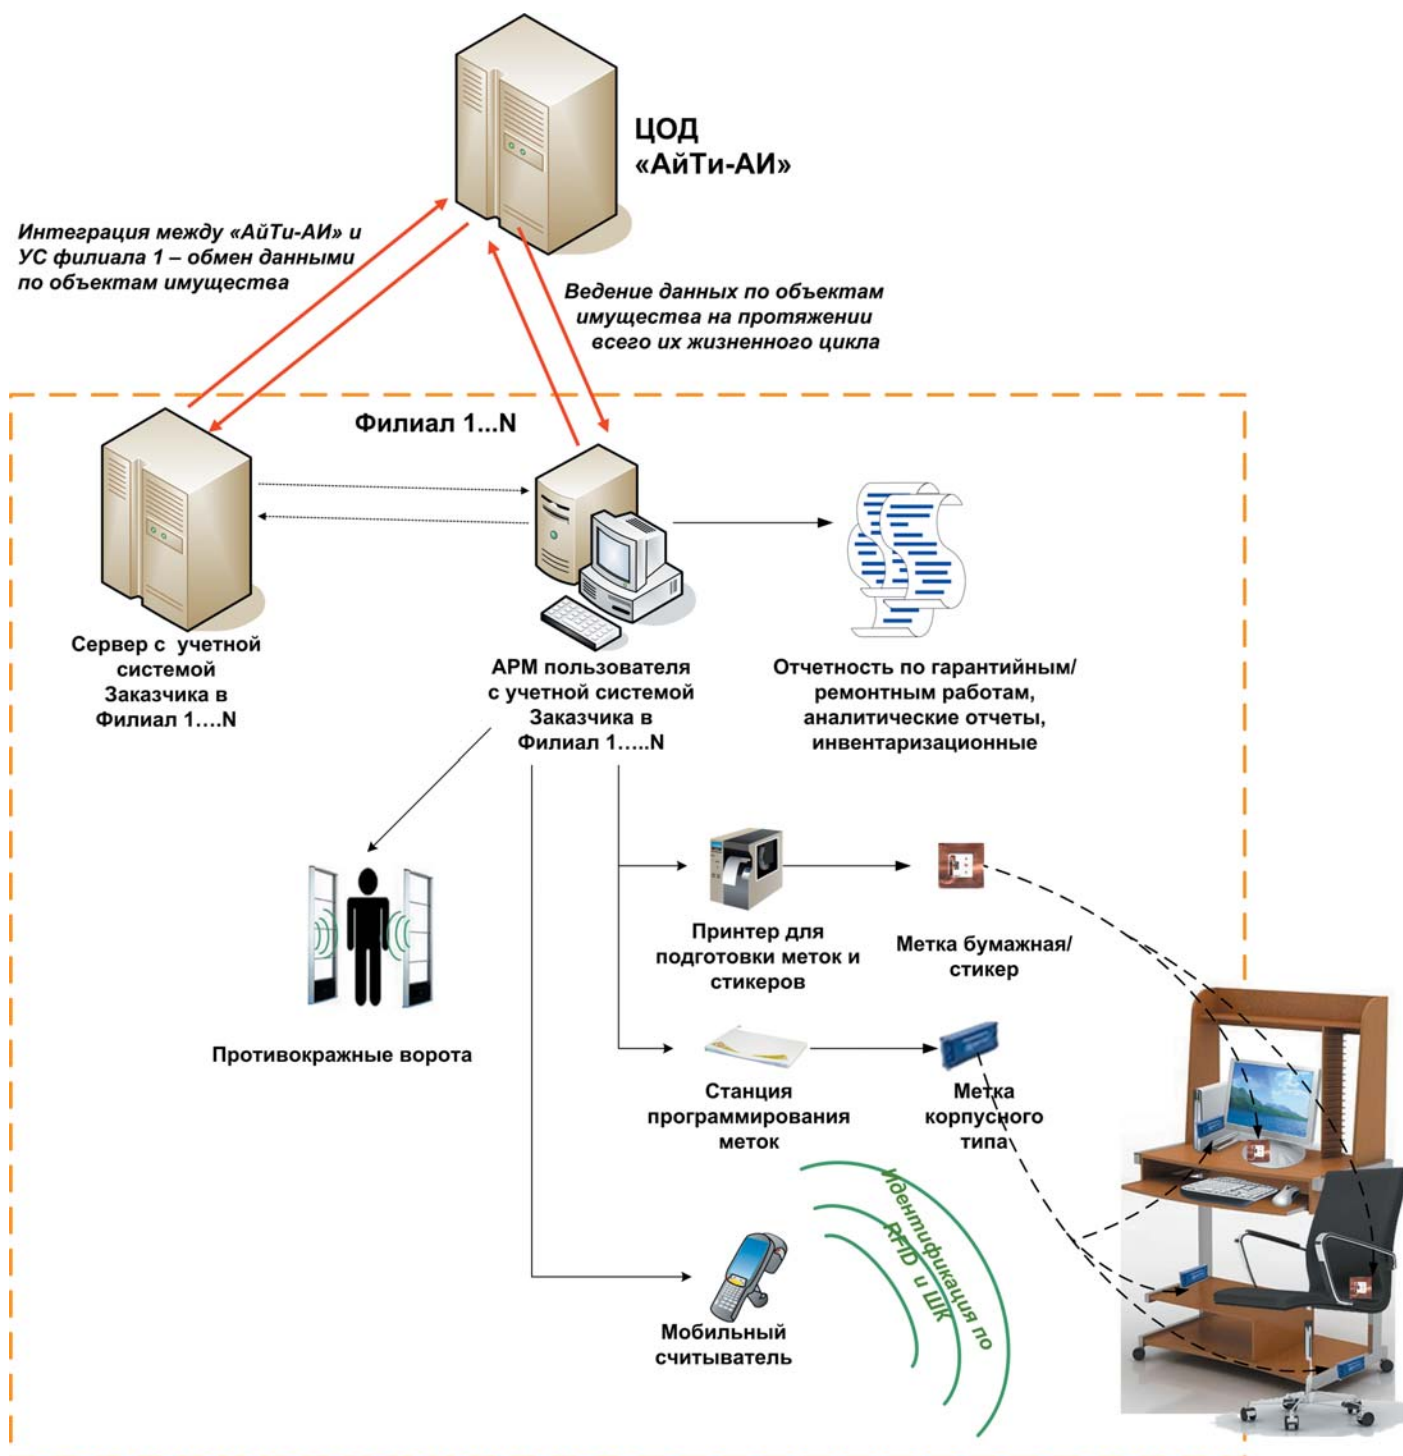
ЦОД «АйТи-АИ»

Интеграция между «АйТи-АИ» и УС филиала 1 – обмен данными по объектам имущества

Ведение данных по объектам имущества на протяжении всего их жизненного цикла

Филиал 1...N

Сервер с учетной системой Заказчика в Филиал 1....N

АРМ пользователя с учетной системой Заказчика в Филиал 1.....N

Отчетность по гарантийным/ ремонтным работам, аналитические отчеты, инвентаризационные

Принтер для подготовки меток и стикеров

Метка бумажная/ стикер

Противокражные ворота

Станция программирования меток

Метка корпусного типа

Идентификация по RFID и ШК

Мобильный считыватель